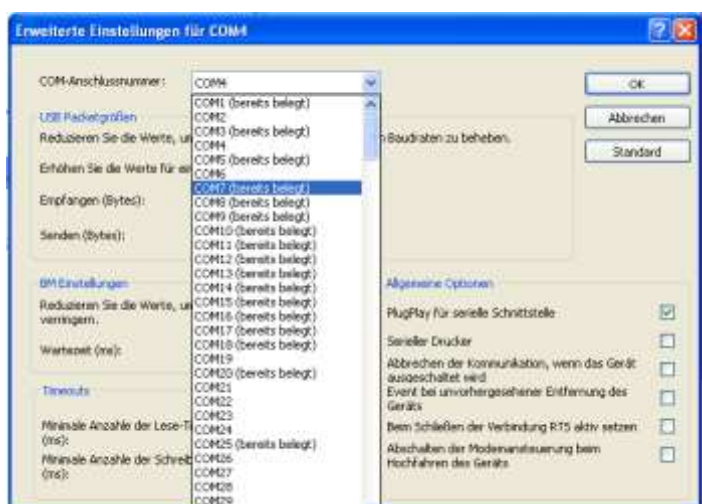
Erweiterte Einstellungen für COM4

COM-Anschlussnummer: COM4

OK

Abbrechen

Standard

USB Packetgrößen

Reduzieren Sie die Werte, u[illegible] Baudraten zu beheben.

Erhöhen Sie die Werte für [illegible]

Empfangen (Bytes):

Senden (Bytes):

BM Einstellungen

Reduzieren Sie die Werte, u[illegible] verringern.

Wartezeit (ms):

Timeouts

Minimale Anzahle der Lese-T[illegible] (ms):

Minimale Anzahle der Schreib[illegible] (ms):

COM1 (bereits belegt)
COM2
COM3 (bereits belegt)
COM4
COM5 (bereits belegt)
COM6
COM7 (bereits belegt)
COM8 (bereits belegt)
COM9 (bereits belegt)
COM10 (bereits belegt)
COM11 (bereits belegt)
COM12 (bereits belegt)
COM13 (bereits belegt)
COM14 (bereits belegt)
COM15 (bereits belegt)
COM16 (bereits belegt)
COM17 (bereits belegt)
COM18 (bereits belegt)
COM19
COM20 (bereits belegt)
COM21
COM22
COM23
COM24
COM25 (bereits belegt)
COM26
COM27
COM28
COM29

Allgemeine Optionen

PlugPlay für serielle Schnittstelle

Serieller Drucker

Abbrechen der Kommunikation, wenn das Gerät ausgeschaltet wird

Event bei unvorhergesehener Entfernung des Geräts

Beim Schließen der Verbindung RTS aktiv setzen

Abschalten der Modemansteuerung beim Hochfahren des Geräts